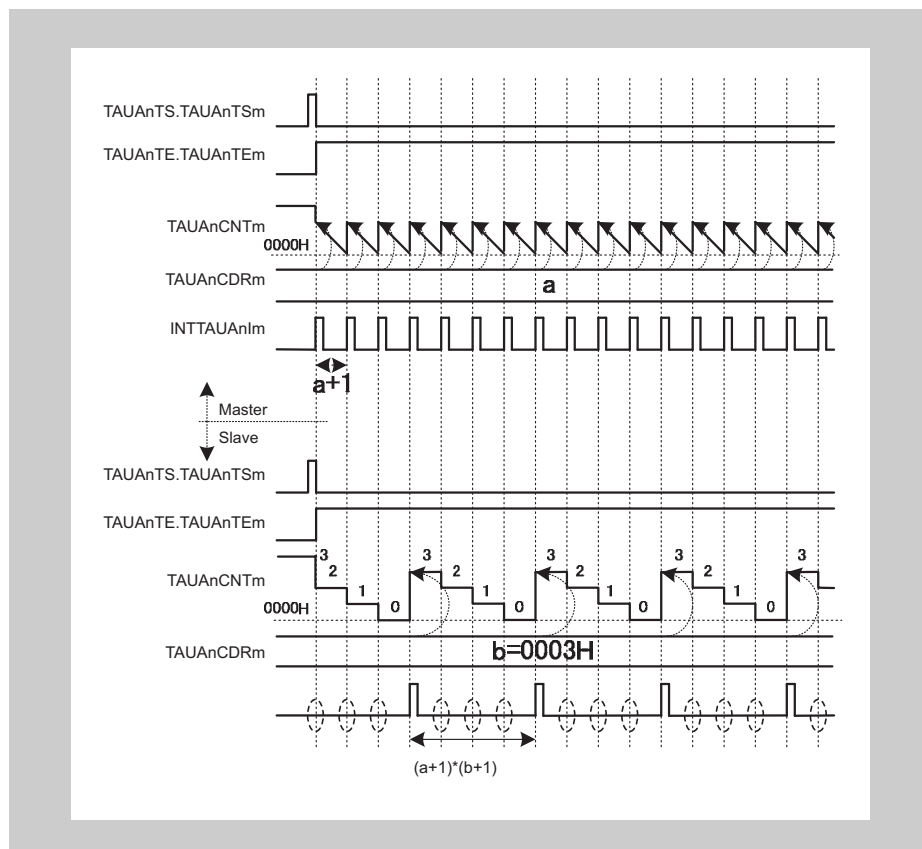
TAUAnTS.TAUAnTSm

TAUAnTE.TAUAnTEm

TAUAnCNTm

0000H

TAUAnCDRm

a

INTTAUAnIm

a+1

Master

Slave

TAUAnTS.TAUAnTSm

TAUAnTE.TAUAnTEm

TAUAnCNTm

3 2 1 0 3 2 1 0 3 2 1 0 3 2 1 0 3

0000H

TAUAnCDRm

b=0003H

(a+1)*(b+1)